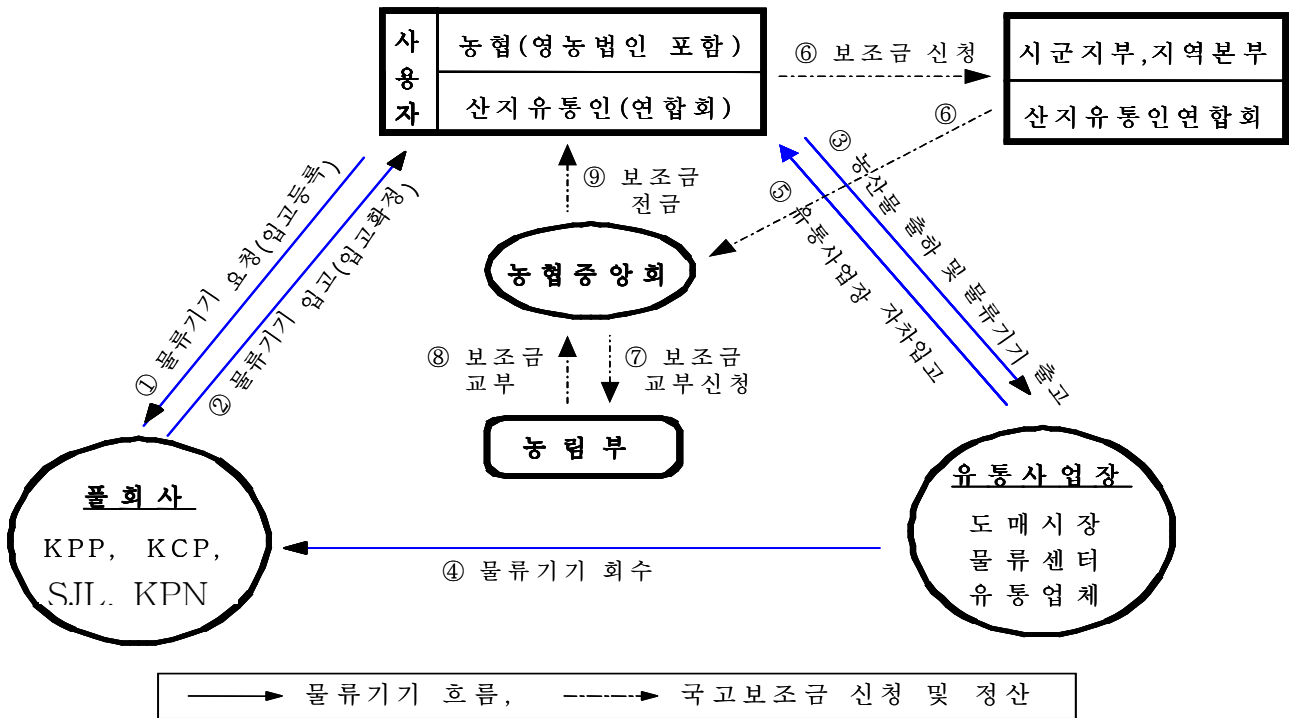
사용자

농협(영농법인 포함)

산지유통인(연합회)

⑥ 보조금 신청

시군지부,지역본부

산지유통인연합회

⑥

⑨ 보조금 전금

① 물류기기 요청(입고등록)

② 물류기기 입고(입고확정)

③ 농산물 출하 및 물류기기 출고

⑤ 유통사업장 자체입고

농협중앙회

⑧ 보조금 교부

⑦ 보조금 교부신청

농림부

풀회사

KPP, KCP, SJL, KPN

유통사업장

도매시장
물류센터
유통업체

④ 물류기기 회수

물류기기 흐름, 국고보조금 신청 및 정산